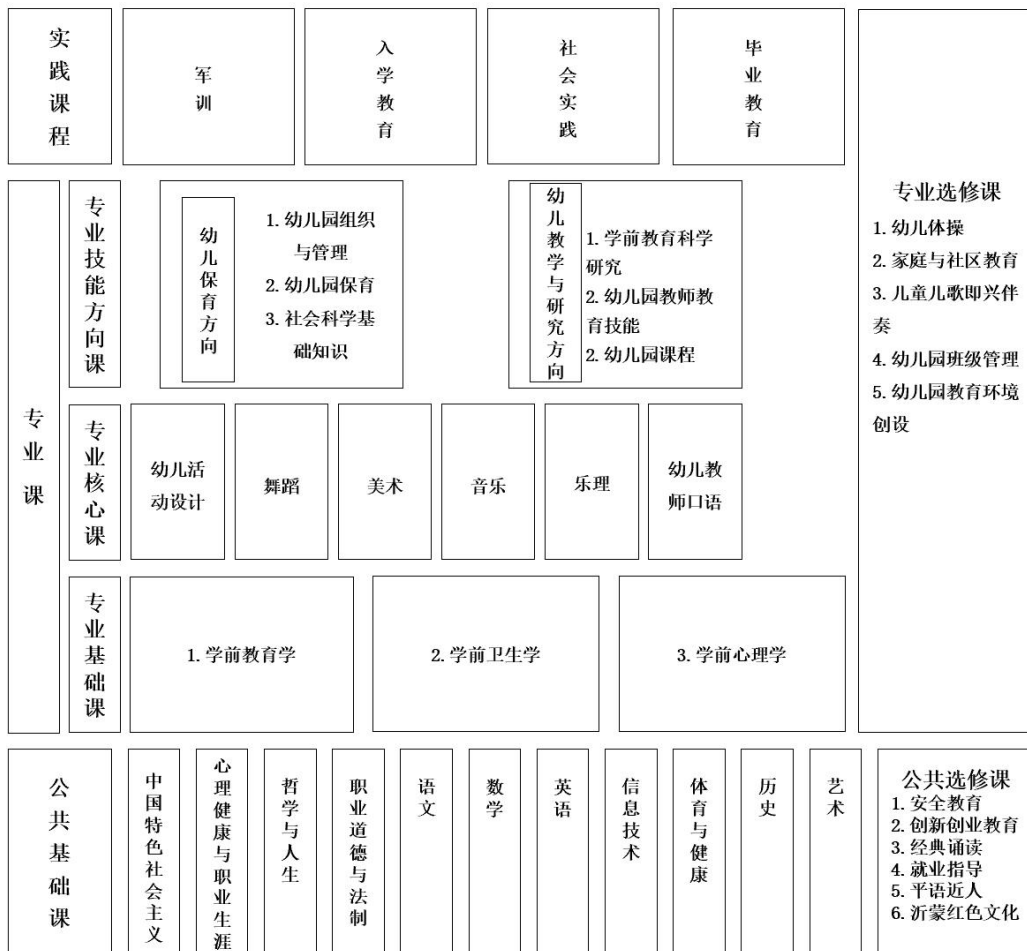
实践课程

军训

入学教育

社会实践

毕业教育

专业选修课
1. 幼儿体操
2. 家庭与社区教育
3. 儿童儿歌即兴伴奏
4. 幼儿园班级管理
5. 幼儿园教育环境创设

专业课

专业技能方向课

幼儿保育方向
1. 幼儿园组织与管理
2. 幼儿园保育
3. 社会科学基础知识

幼儿教学与研究方向
1. 学前教育科学研究
2. 幼儿园教师教育技能
2. 幼儿园课程

专业核心课

幼儿活动设计

舞蹈

美术

音乐

乐理

幼儿教师口语

专业基础课

1. 学前教育学

2. 学前卫生学

3. 学前心理学

公共基础课

中国特色社会主义

心理健康与职业生涯

哲学与人生

职业道德与法制

语文

数学

英语

信息技术

体育与健康

历史

艺术

公共选修课
1. 安全教育
2. 创新创业教育
3. 经典诵读
4. 就业指导
5. 平语近人
6. 沂蒙红色文化